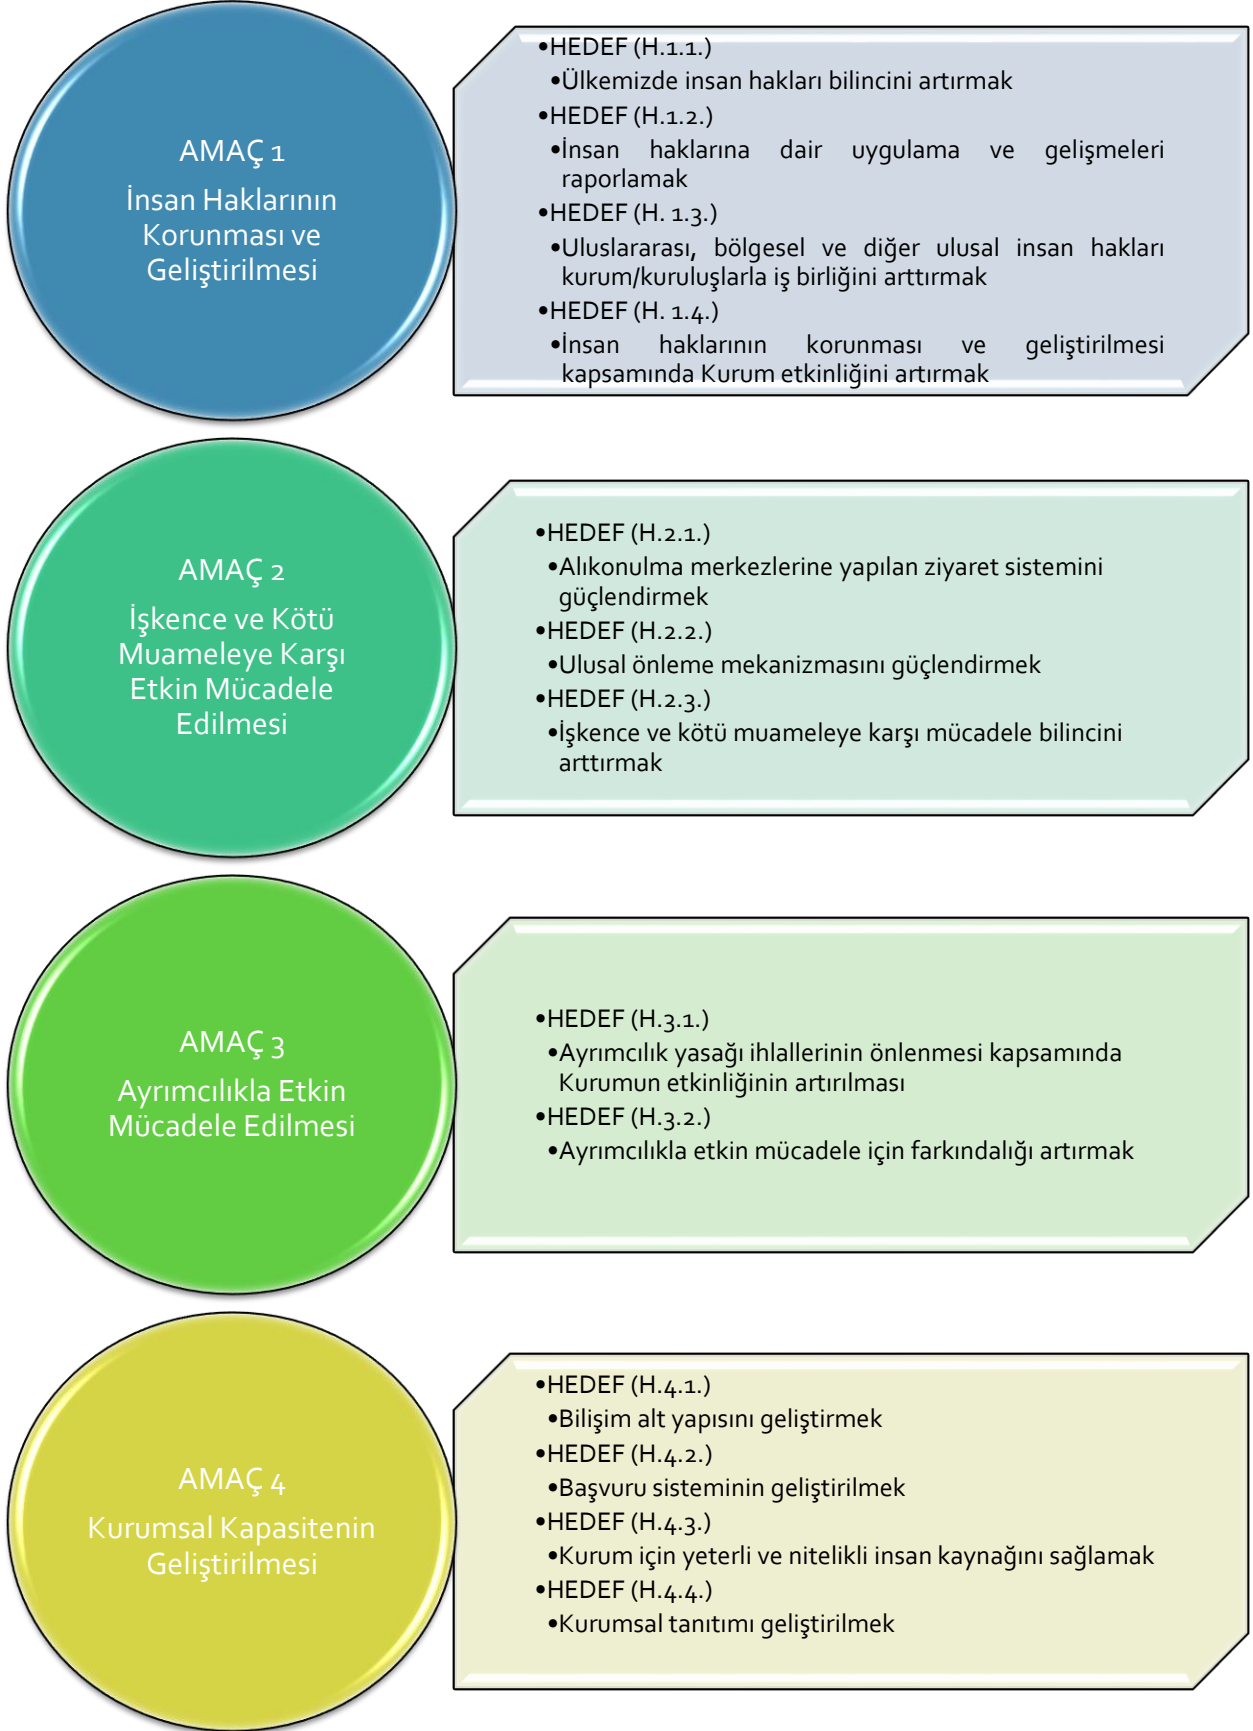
AMAÇ 1
İnsan Haklarının Korunması ve Geliştirilmesi

•HEDEF (H.1.1.)
•Ülkemizde insan hakları bilincini artırmak
•HEDEF (H.1.2.)
•İnsan haklarına dair uygulama ve gelişmeleri raporlamak
•HEDEF (H. 1.3.)
•Uluslararası, bölgesel ve diğer ulusal insan hakları kurum/kuruluşlarla iş birliğini arttırmak
•HEDEF (H. 1.4.)
•İnsan haklarının korunması ve geliştirilmesi kapsamında Kurum etkinliğini artırmak

AMAÇ 2
İşkence ve Kötü Muameleye Karşı Etkin Mücadele Edilmesi

•HEDEF (H.2.1.)
•Alıkonulma merkezlerine yapılan ziyaret sistemini güçlendirmek
•HEDEF (H.2.2.)
•Ulusal önleme mekanizmasını güçlendirmek
•HEDEF (H.2.3.)
•İşkence ve kötü muameleye karşı mücadele bilincini arttırmak

AMAÇ 3
Ayrımcılıkla Etkin Mücadele Edilmesi

•HEDEF (H.3.1.)
•Ayrımcılık yasağı ihlallerinin önlenmesi kapsamında Kurumun etkinliğinin artırılması
•HEDEF (H.3.2.)
•Ayrımcılıkla etkin mücadele için farkındalığı artırmak

AMAÇ 4
Kurumsal Kapasitenin Geliştirilmesi

•HEDEF (H.4.1.)
•Bilişim alt yapısını geliştirmek
•HEDEF (H.4.2.)
•Başvuru sisteminin geliştirilmek
•HEDEF (H.4.3.)
•Kurum için yeterli ve nitelikli insan kaynağını sağlamak
•HEDEF (H.4.4.)
•Kurumsal tanıtımı geliştirilmek